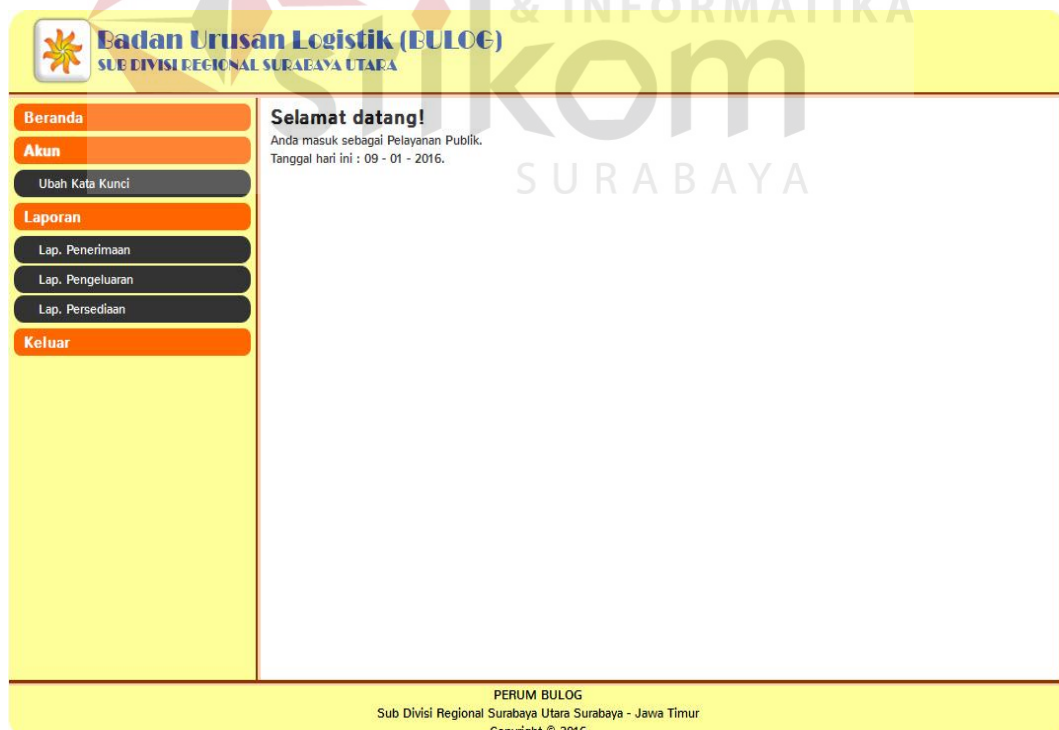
& INFORMATIKA
stikom
SURABAYA

Badan Urusan Logistik (BULOG)
SUB DIVISI REGIONAL SURABAYA UTARA

Beranda
Akun
Ubah Kata Kunci
Laporan
Lap. Penerimaan
Lap. Pengeluaran
Lap. Persediaan
Keluar

Selamat datang!
Anda masuk sebagai Pelayanan Publik.
Tanggal hari ini : 09 - 01 - 2016.

PERUM BULOG
Sub Divisi Regional Surabaya Utara Surabaya - Jawa Timur
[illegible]